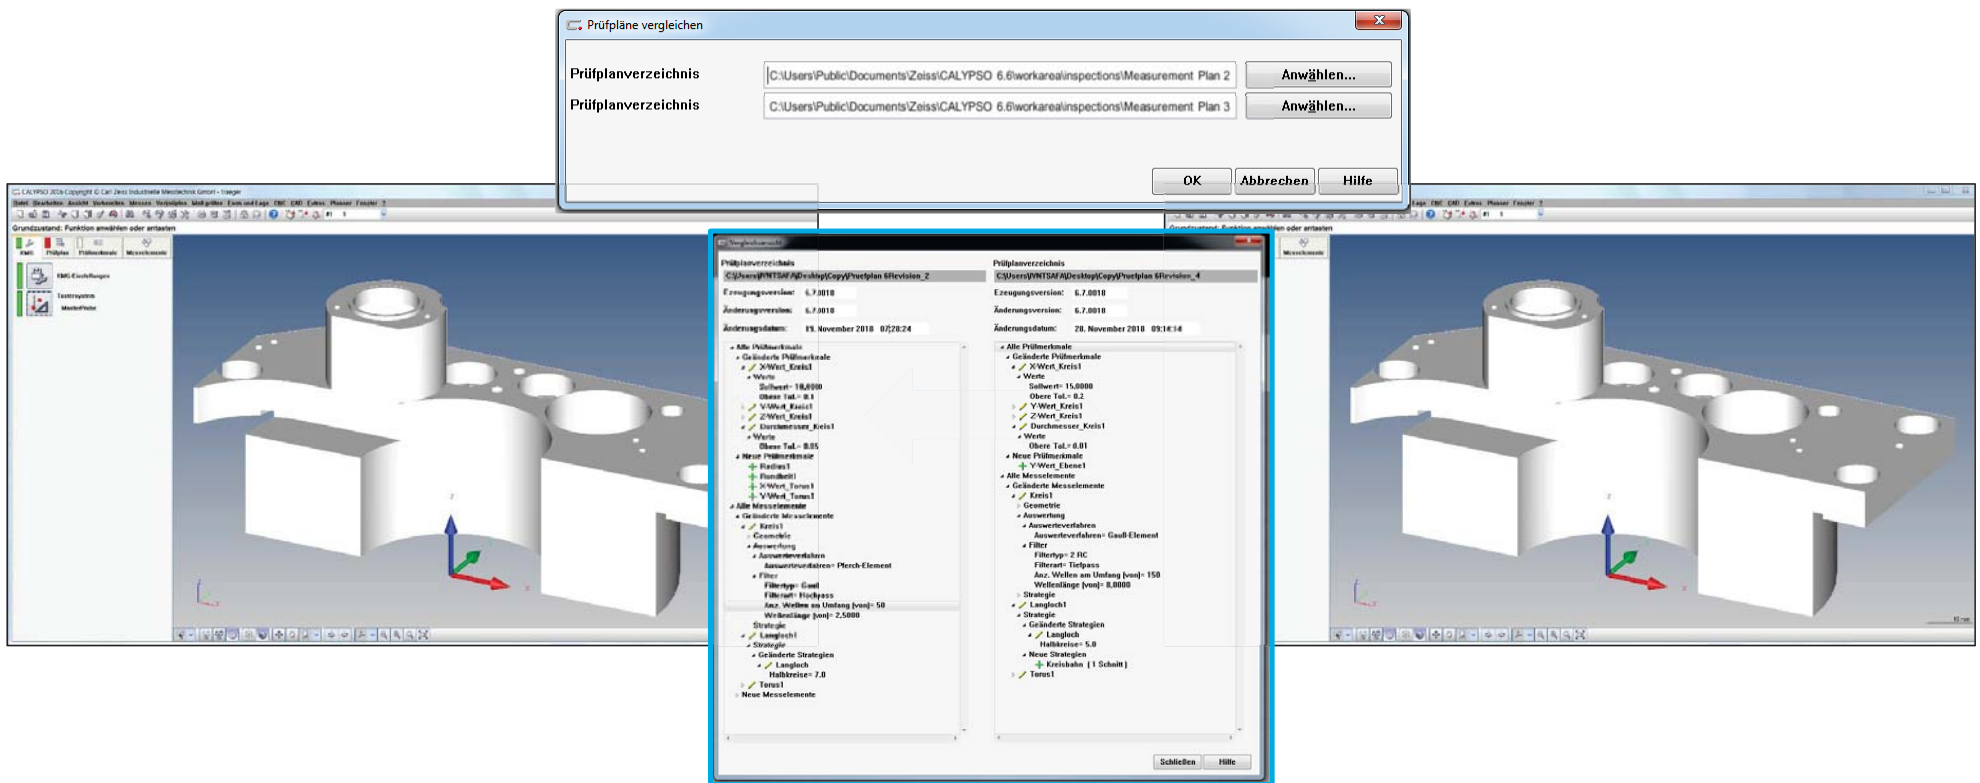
Prüfpläne vergleichen

Prüfplanverzeichnis C:\Users\Public\Documents\Zeiss\CALYPSO 6.6\workarea\inspections\Measurement Plan 2 Anwählen...

Prüfplanverzeichnis C:\Users\Public\Documents\Zeiss\CALYPSO 6.6\workarea\inspections\Measurement Plan 3 Anwählen...

OK Abbrechen Hilfe

Grundzustand: Funktion anwählen oder antasten

KMG-Einstellungen
Tastersystem
Masterprobe

Prüfplanverzeichnis
C:\Users\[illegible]\Desktop\Copy\Pruefplan 6Revision_2
Erzeugungsversion: 6.7.0018
Änderungsversion: 6.7.0018
Änderungsdatum: 19. November 2018 07:28:24

Alle Prüfmerkmale
Geänderte Prüfmerkmale
X-Wert_Kreis1
Werte
Sollwert= 10,0000
Obere Tol.= 0.1
Y-Wert_Kreis1
Z-Wert_Kreis1
Durchmesser_Kreis1
Werte
Obere Tol.= 0.05
Neue Prüfmerkmale
Radius1
Rundheit1
X-Wert_Torus1
Y-Wert_Torus1
Alle Messelemente
Geänderte Messelemente
Kreis1
Geometrie
Auswertung
Auswerteverfahren
Auswerteverfahren= Pferch-Element
Filter
Filtertyp= Gauß
Filterart= Hochpass
Anz. Wellen am Umfang [von]= 50
Wellenlänge [von]= 2,5000
Strategie
Langloch1
Strategie
Geänderte Strategien
Langloch
Halbkreise= 7.0
Torus1
Neue Messelemente

Prüfplanverzeichnis
C:\Users\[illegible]\Desktop\Copy\Pruefplan 6Revision_4
Erzeugungsversion: 6.7.0018
Änderungsversion: 6.7.0018
Änderungsdatum: 20. November 2018 09:14:14

Alle Prüfmerkmale
Geänderte Prüfmerkmale
X-Wert_Kreis1
Werte
Sollwert= 15,0000
Obere Tol.= 0.2
Y-Wert_Kreis1
Z-Wert_Kreis1
Durchmesser_Kreis1
Werte
Obere Tol.= 0.01
Neue Prüfmerkmale
Y-Wert_Ebene1
Alle Messelemente
Geänderte Messelemente
Kreis1
Geometrie
Auswertung
Auswerteverfahren
Auswerteverfahren= Gauß-Element
Filter
Filtertyp= 2 RC
Filterart= Tiefpass
Anz. Wellen am Umfang [von]= 150
Wellenlänge [von]= 8,0000
Strategie
Langloch1
Strategie
Geänderte Strategien
Langloch
Halbkreise= 5.0
Neue Strategien
Kreisbahn (1 Schnitt)
Torus1

Schließen Hilfe